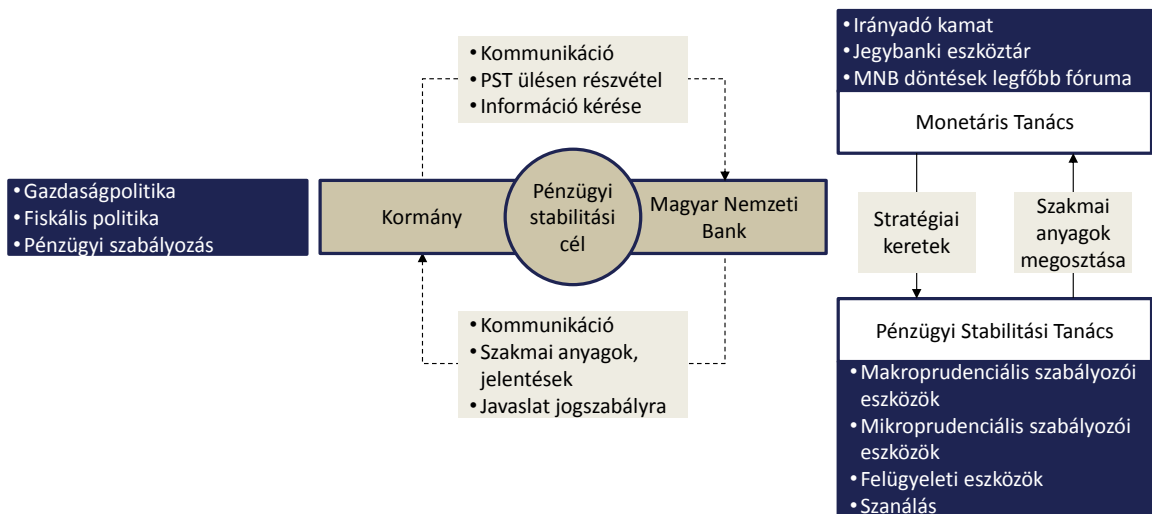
• Kommunikáció
• PST ülésen részvétel
• Információ kérése

• Irányadó kamat
• Jegybanki eszköztár
• MNB döntések legfőbb fóruma

Monetáris Tanács

• Gazdaságpolitika
• Fiskális politika
• Pénzügyi szabályozás

Kormány

Pénzügyi stabilitási cél

Magyar Nemzeti Bank

Stratégiai keretek

Szakmai anyagok megosztása

• Kommunikáció
• Szakmai anyagok, jelentések
• Javaslat jogszabályra

Pénzügyi Stabilitási Tanács

• Makroprudenciális szabályozói eszközök
• Mikroprudenciális szabályozói eszközök
• Felügyeleti eszközök
• Szanálás